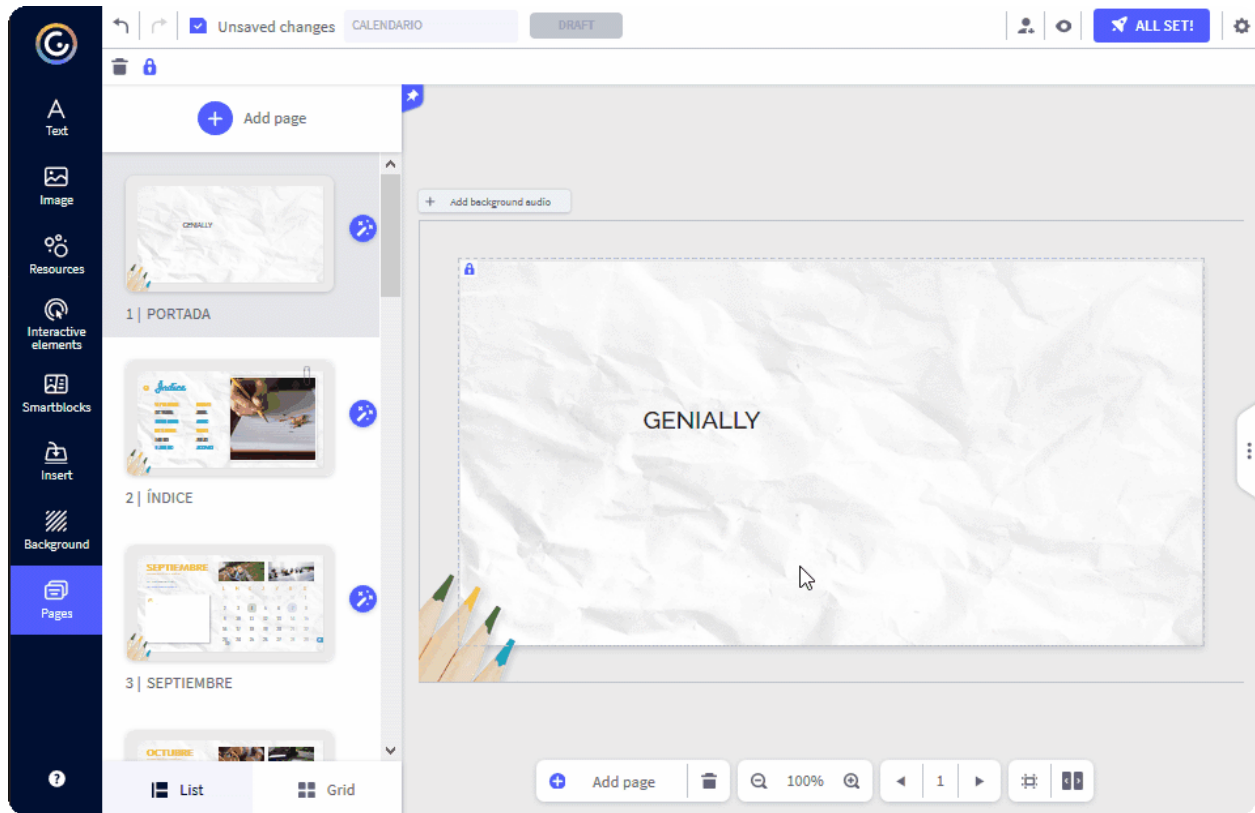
Unsaved changes CALENDARIO DRAFT ALL SET!

Text
Image
Resources
Interactive elements
Smartblocks
Insert
Background
Pages

Add page

GENIALLY
1 | PORTADA

Índice
2 | ÍNDICE

SEPTIEMBRE
3 | SEPTIEMBRE

OCTUBRE

List Grid

Add background audio

GENIALLY

Add page 100% 1